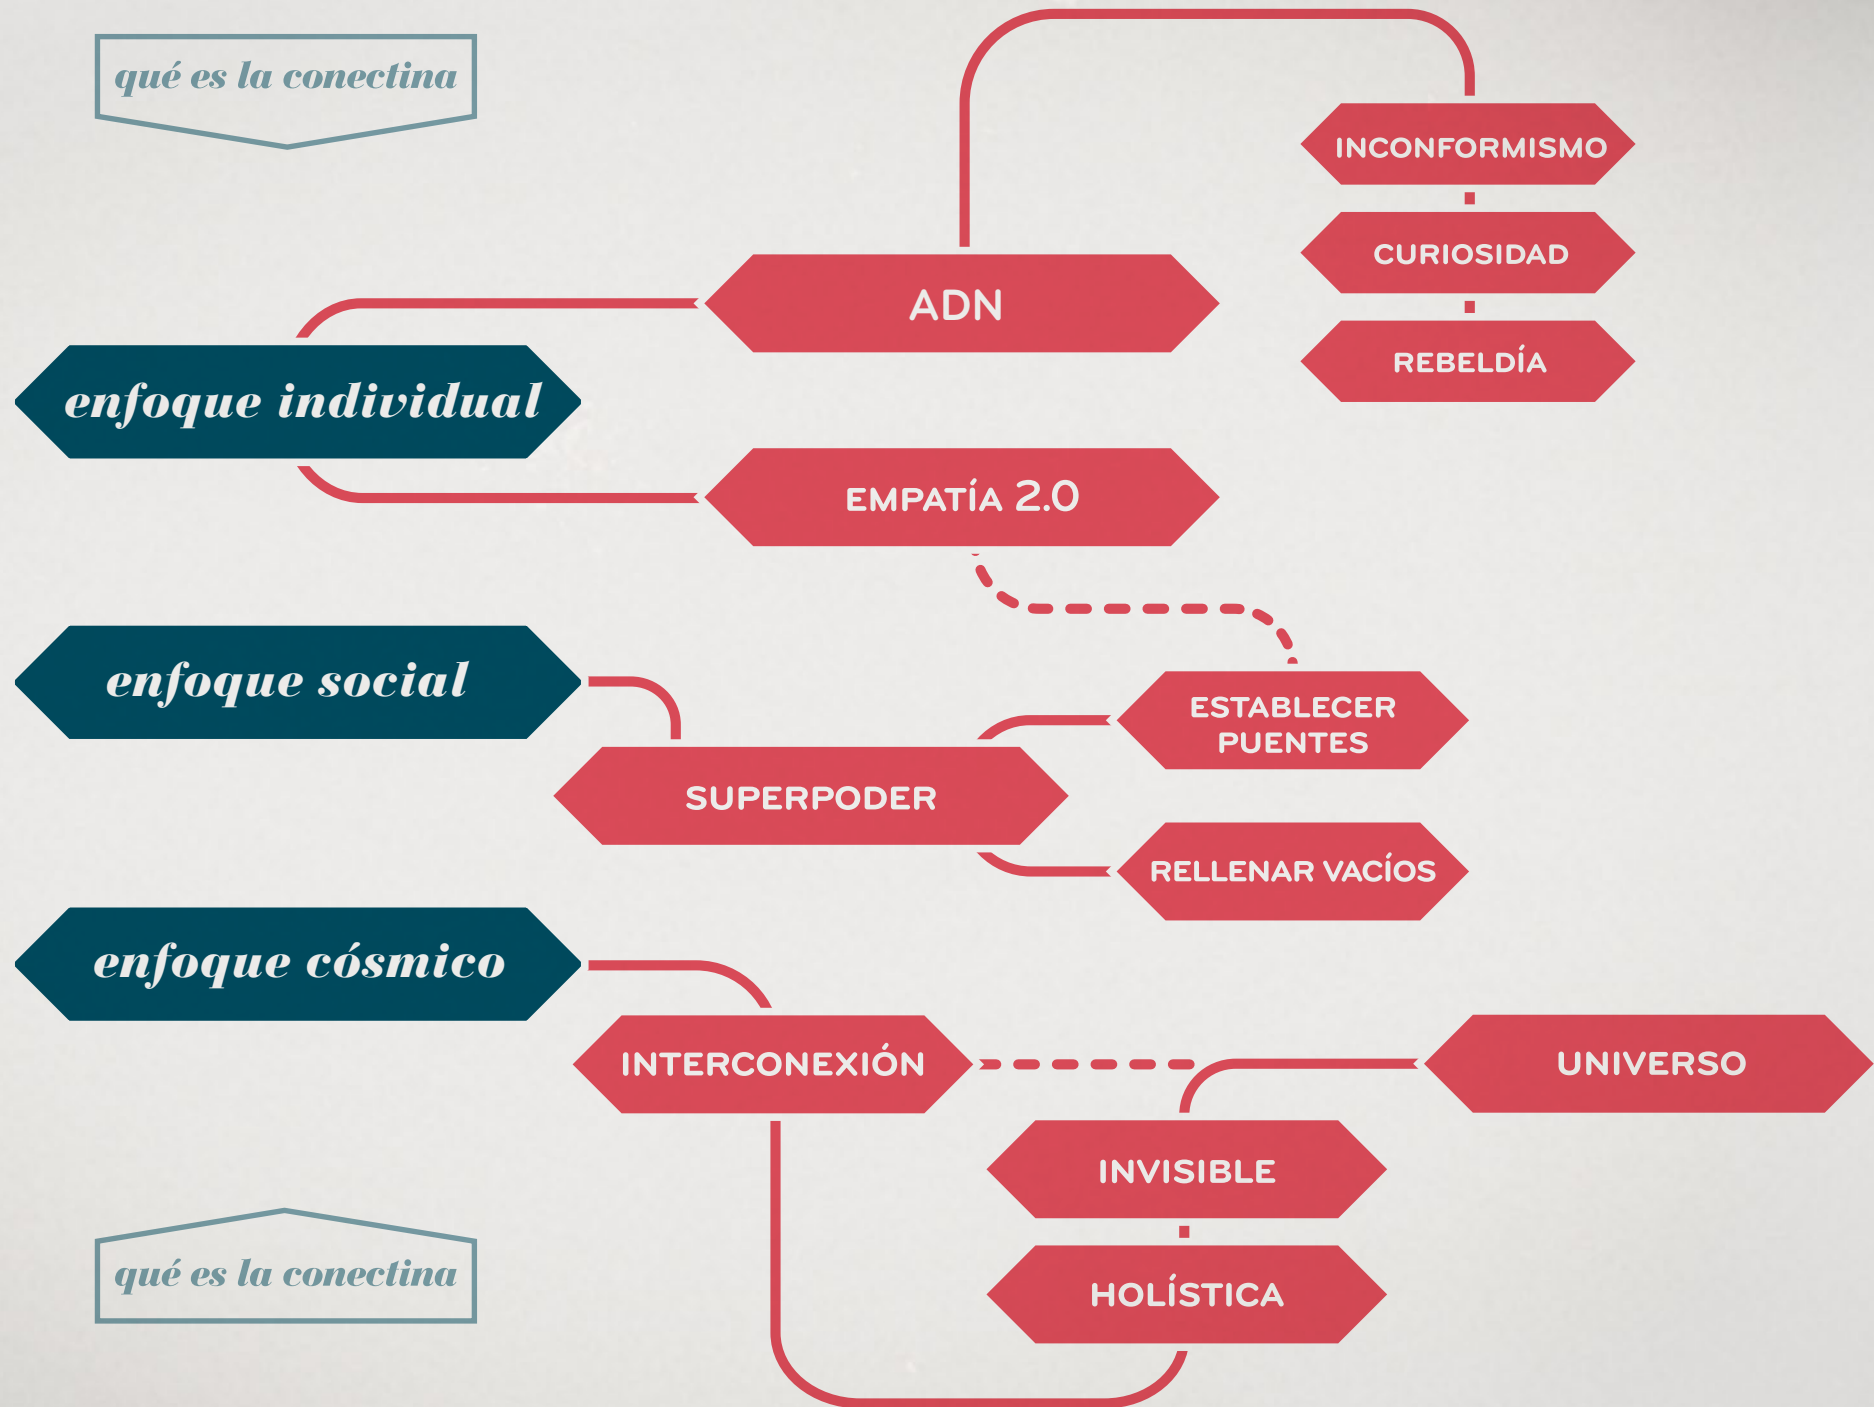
qué es la conectina

INCONFORMISMO

CURIOSIDAD

REBELDÍA

ADN

enfoque individual

EMPATÍA 2.0

enfoque social

ESTABLECER PUENTES

SUPERPODER

RELLENAR VACÍOS

enfoque cósmico

INTERCONEXIÓN

UNIVERSO

INVISIBLE

HOLÍSTICA

qué es la conectina